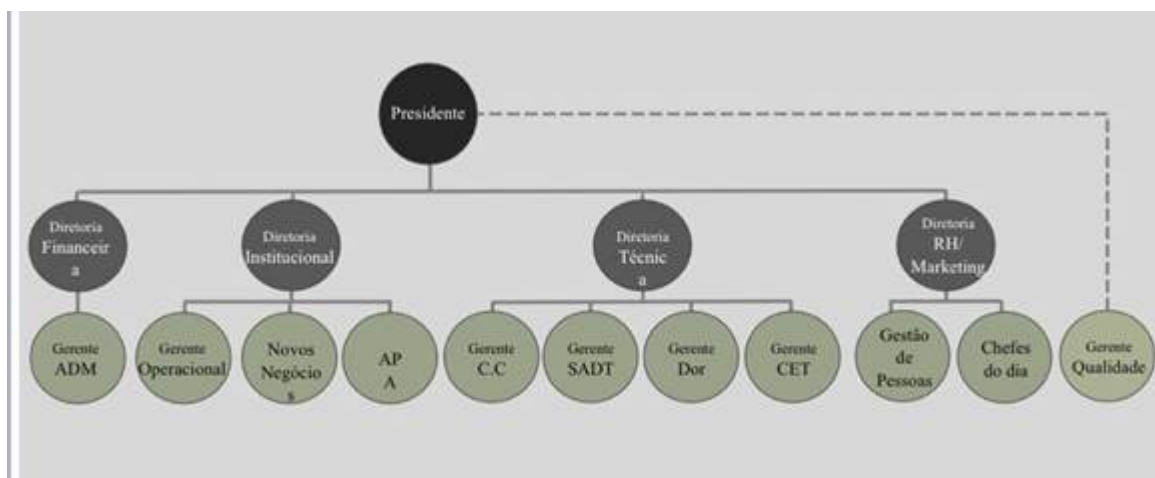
Presidente

Diretoria Financeir a

Diretoria Institucional

Diretoria Técnic a

Diretoria RH/ Marketing

Gerente ADM

Gerente Operacional

Novos Negócio s

AP A

Gerente C.C

Gerente SADT

Gerente Dor

Gerente CET

Gestão de Pessoas

Chefes do dia

Gerente Qualidade